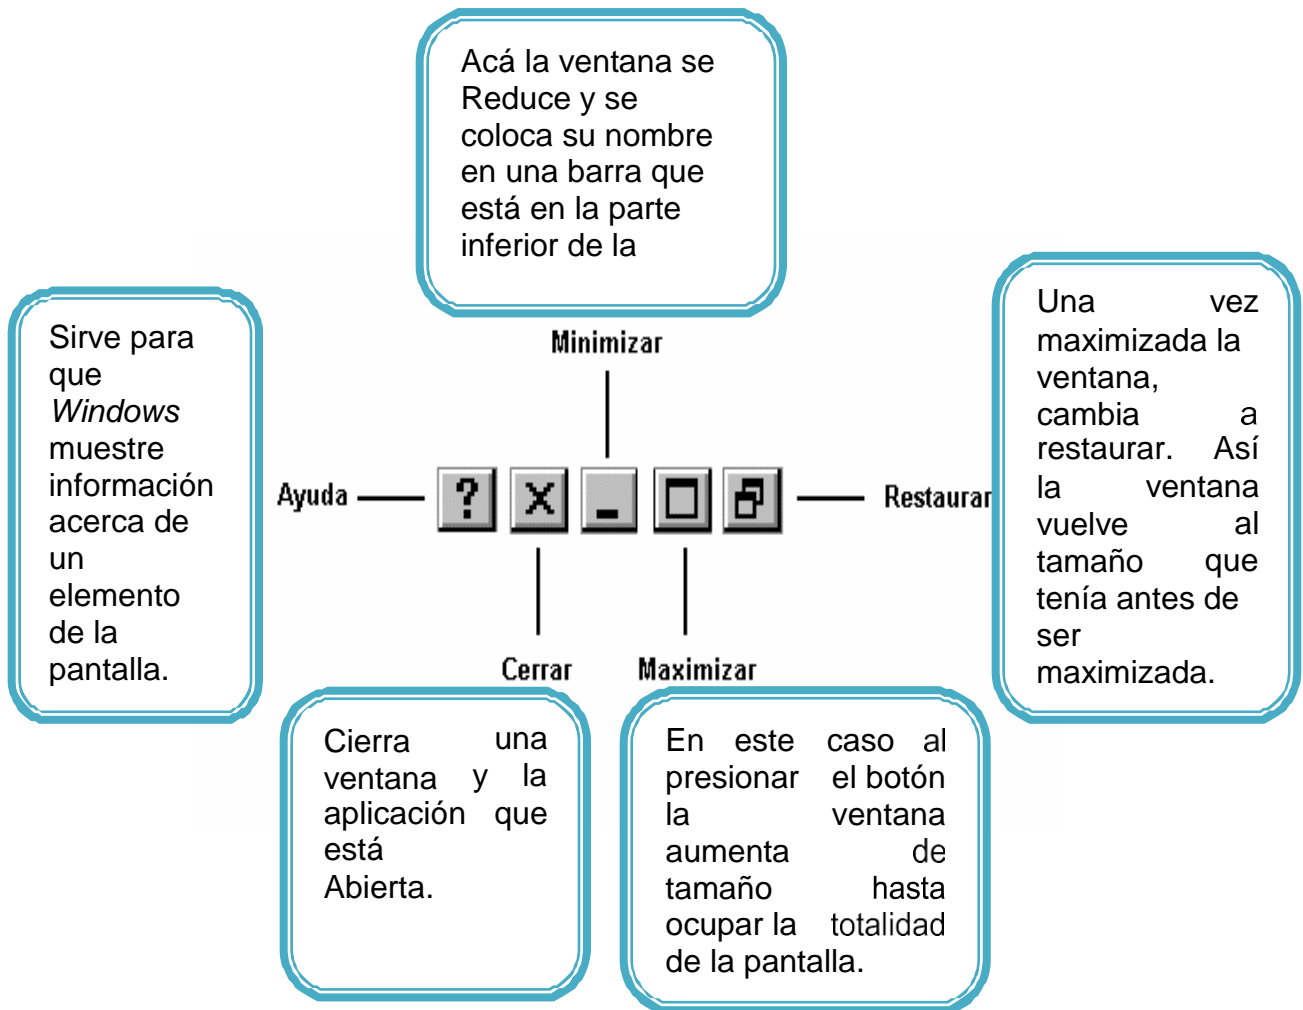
Acá la ventana se Reduce y se coloca su nombre en una barra que está en la parte inferior de la

Minimizar

Sirve para que *Windows* muestre información acerca de un elemento de la pantalla.

Ayuda

?

X

Restaurar

Una vez maximizada la ventana, cambia a restaurar. Así la ventana vuelve al tamaño que tenía antes de ser maximizada.

Cerrar

Maximizar

Cierra una ventana y la aplicación que está Abierta.

En este caso al presionar el botón la ventana aumenta de tamaño hasta ocupar la totalidad de la pantalla.